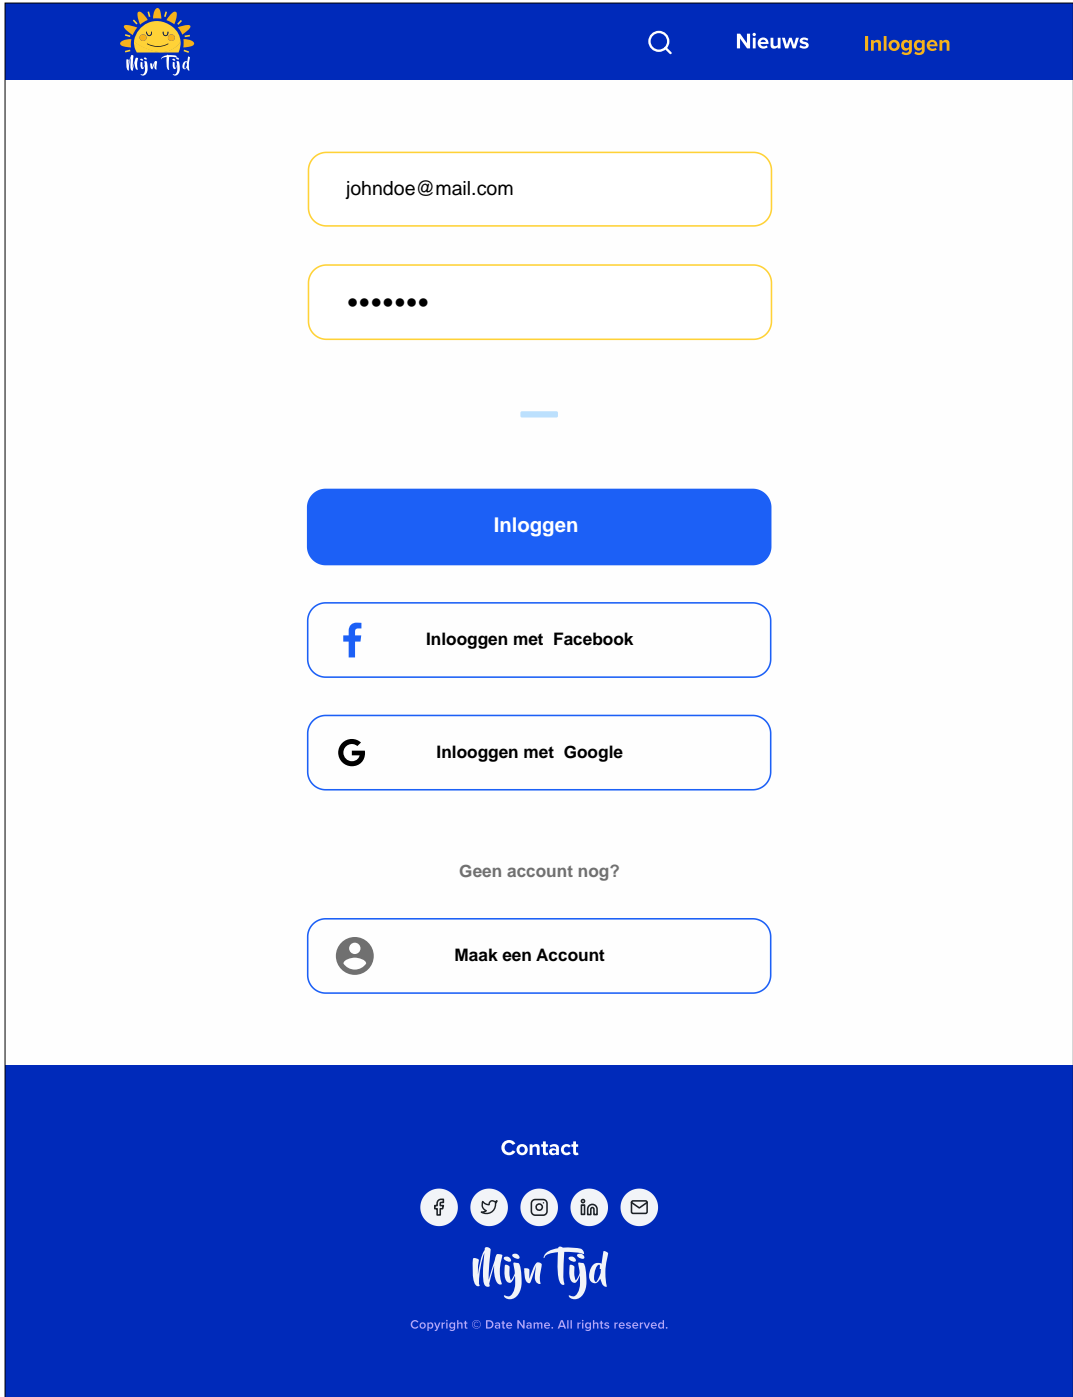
Mijn Tijd

Nieuws Inloggen

johndoe@mail.com

•••••••

Inloggen

Inlooggen met Facebook

Inlooggen met Google

Geen account nog?

Maak een Account

Contact

Mijn Tijd

Copyright © Date Name. All rights reserved.